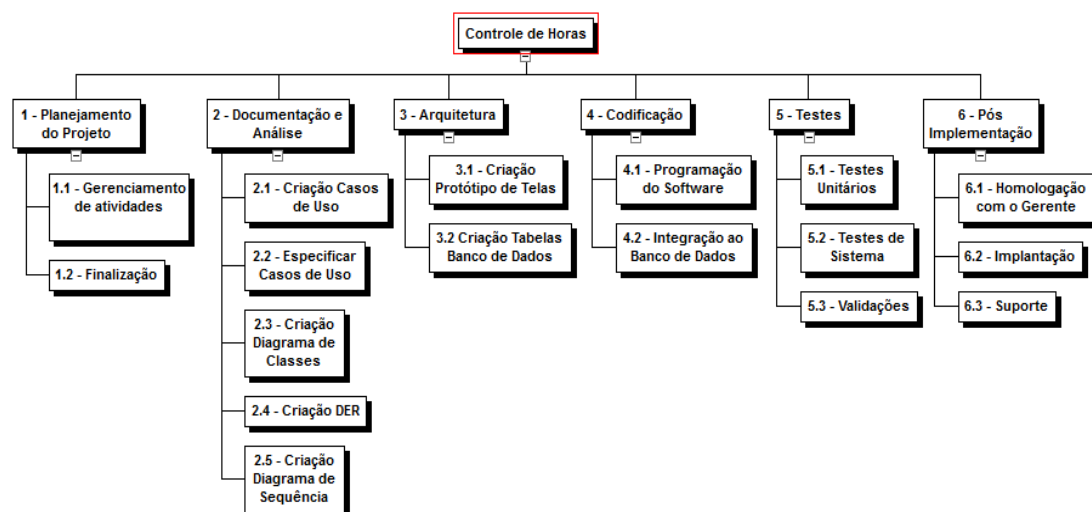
Controle de Horas

1 - Planejamento do Projeto

1.1 - Gerenciamento de atividades

1.2 - Finalização

2 - Documentação e Análise

2.1 - Criação Casos de Uso

2.2 - Especificar Casos de Uso

2.3 - Criação Diagrama de Classes

2.4 - Criação DER

2.5 - Criação Diagrama de Sequência

3 - Arquitetura

3.1 - Criação Protótipo de Telas

3.2 Criação Tabelas Banco de Dados

4 - Codificação

4.1 - Programação do Software

4.2 - Integração ao Banco de Dados

5 - Testes

5.1 - Testes Unitários

5.2 - Testes de Sistema

5.3 - Validações

6 - Pós Implementação

6.1 - Homologação com o Gerente

6.2 - Implantação

6.3 - Suporte